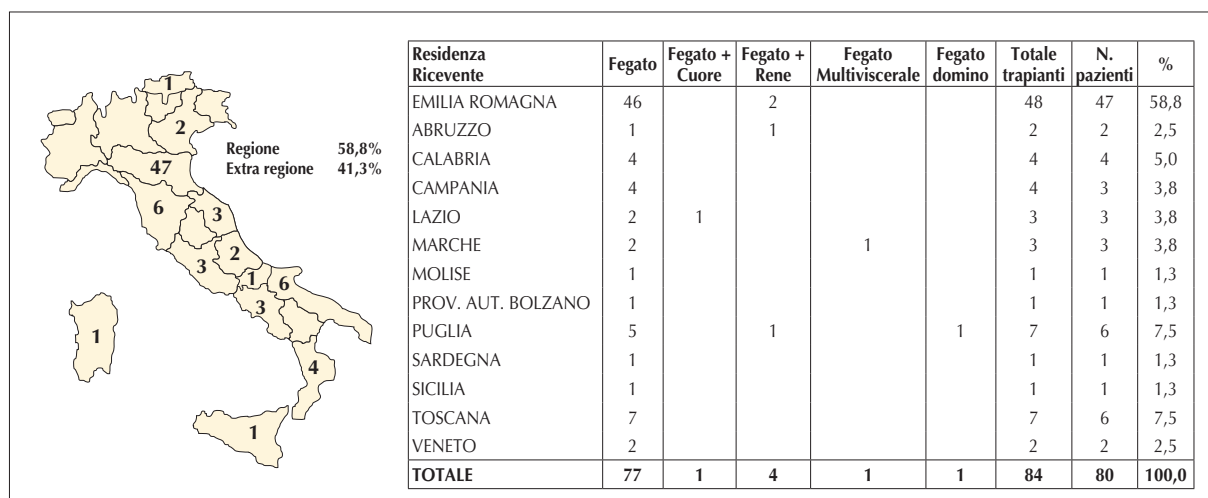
1
2
47
6
3
2
3
1
6
3
1
4
1

| Regione | 58,8% |
|---|---|
| Extra regione | 41,3% |

| Residenza Ricevente | Fegato | Fegato + Cuore | Fegato + Rene | Fegato Multiviscerale | Fegato domino | Totale trapianti | N. pazienti | % |
|---|---|---|---|---|---|---|---|---|
| EMILIA ROMAGNA | 46 | | 2 | | | 48 | 47 | 58,8 |
| ABRUZZO | 1 | | 1 | | | 2 | 2 | 2,5 |
| CALABRIA | 4 | | | | | 4 | 4 | 5,0 |
| CAMPANIA | 4 | | | | | 4 | 3 | 3,8 |
| LAZIO | 2 | 1 | | | | 3 | 3 | 3,8 |
| MARCHE | 2 | | | 1 | | 3 | 3 | 3,8 |
| MOLISE | 1 | | | | | 1 | 1 | 1,3 |
| PROV. AUT. BOLZANO | 1 | | | | | 1 | 1 | 1,3 |
| PUGLIA | 5 | | 1 | | 1 | 7 | 6 | 7,5 |
| SARDEGNA | 1 | | | | | 1 | 1 | 1,3 |
| SICILIA | 1 | | | | | 1 | 1 | 1,3 |
| TOSCANA | 7 | | | | | 7 | 6 | 7,5 |
| VENETO | 2 | | | | | 2 | 2 | 2,5 |
| TOTALE | 77 | 1 | 4 | 1 | 1 | 84 | 80 | 100,0 |